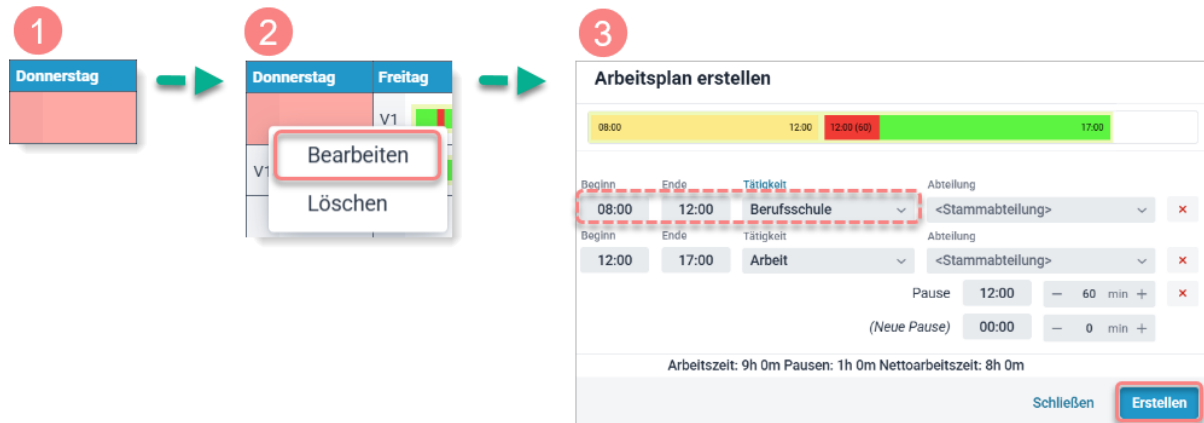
1

Donnerstag

2

Donnerstag | Freitag

V1

V1

Bearbeiten

Löschen

3

Arbeitsplan erstellen

08:00 12:00 12:00 (60) 17:00

Beginn Ende Tätigkeit Abteilung
08:00 12:00 Berufsschule <Stammabteilung> ×

Beginn Ende Tätigkeit Abteilung
12:00 17:00 Arbeit <Stammabteilung> ×

Pause 12:00 − 60 min + ×

(Neue Pause) 00:00 − 0 min +

Arbeitszeit: 9h 0m Pausen: 1h 0m Nettoarbeitszeit: 8h 0m

Schließen Erstellen